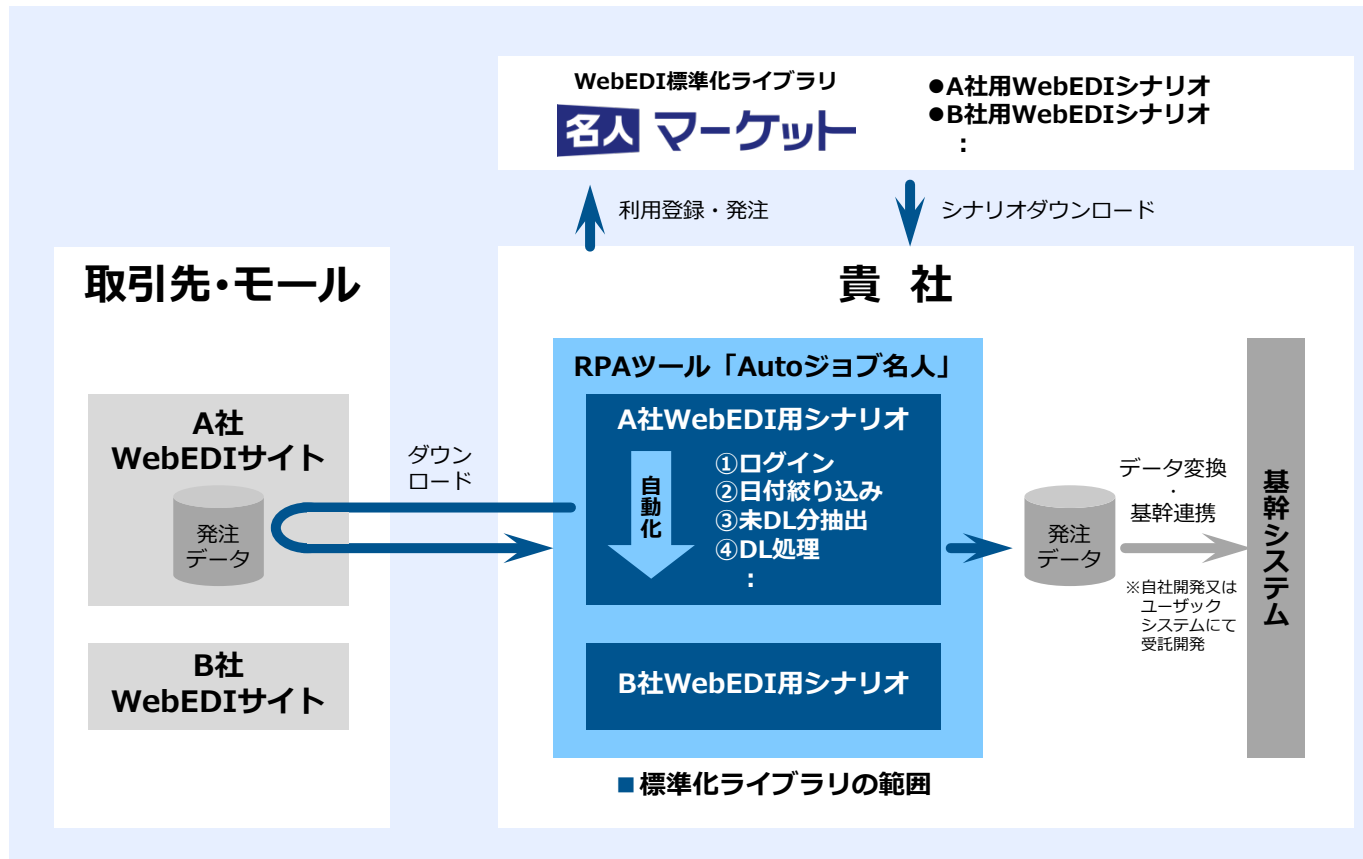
WebEDI標準化ライブラリ
名人 マーケット

●A社用WebEDIシナリオ
●B社用WebEDIシナリオ
:

利用登録・発注

シナリオダウンロード

取引先・モール

A社
WebEDIサイト

発注
データ

B社
WebEDIサイト

ダウン
ロード

貴 社

RPAツール「Autoジョブ名人」

A社WebEDI用シナリオ

自
動
化

①ログイン
②日付絞り込み
③未DL分抽出
④DL処理
:

B社WebEDI用シナリオ

発注
データ

データ変換
・
基幹連携

※自社開発又は
ユーザック
システムにて
受託開発

基幹システム

■標準化ライブラリの範囲